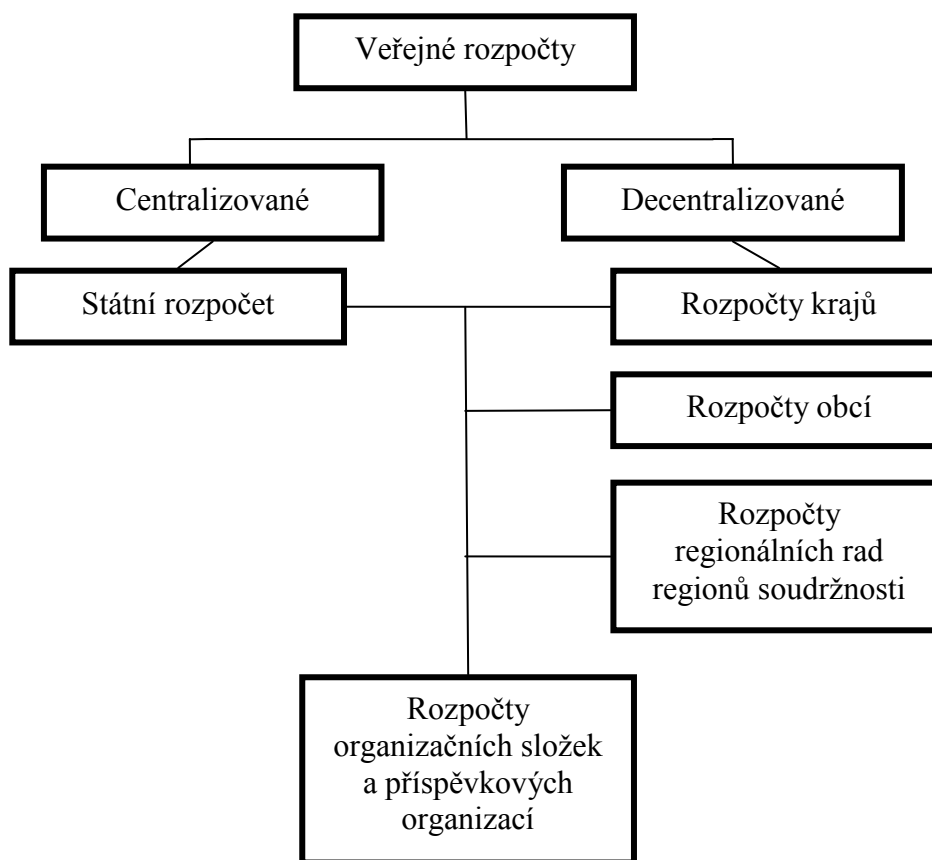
Veřejné rozpočty

Centralizované

Decentralizované

Státní rozpočet

Rozpočty krajů

Rozpočty obcí

Rozpočty regionálních rad regionů soudržnosti

Rozpočty organizačních složek a příspěvkových organizací